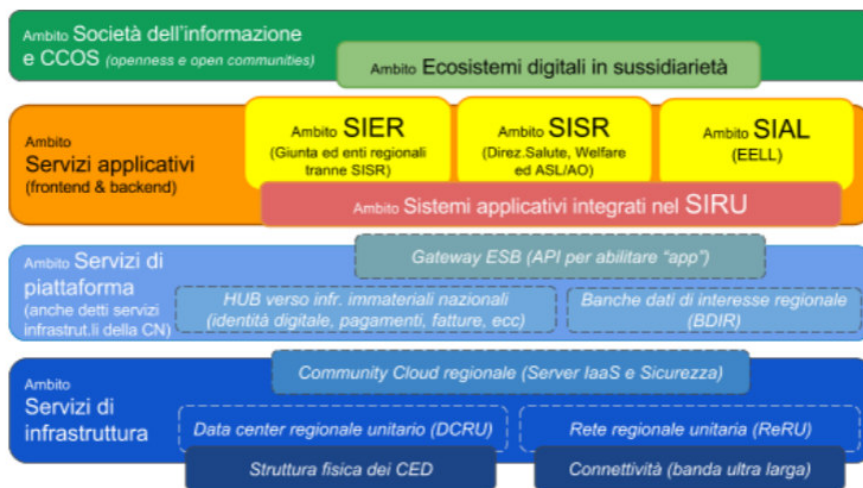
Ambito Società dell'informazione e CCOS (openness e open communities)

Ambito Ecosistemi digitali in sussidiarietà

Ambito Servizi applicativi (frontend & backend)

Ambito SIER (Giunta ed enti regionali tranne SISR)

Ambito SISR (Direz.Salute, Welfare ed ASL/AO)

Ambito SIAL (EELL)

Ambito Sistemi applicativi integrati nel SIRU

Ambito Servizi di piattaforma (anche detti servizi infrastrut.li della CN)

Gateway ESB (API per abilitare "app")

HUB verso infr. immateriali nazionali (identità digitale, pagamenti, fatture, ecc)

Banche dati di interesse regionale (BDIR)

Ambito Servizi di infrastruttura

Community Cloud regionale (Server IaaS e Sicurezza)

Data center regionale unitario (DCRU)

Rete regionale unitaria (ReRU)

Struttura fisica dei CED

Connettività (banda ultra larga)